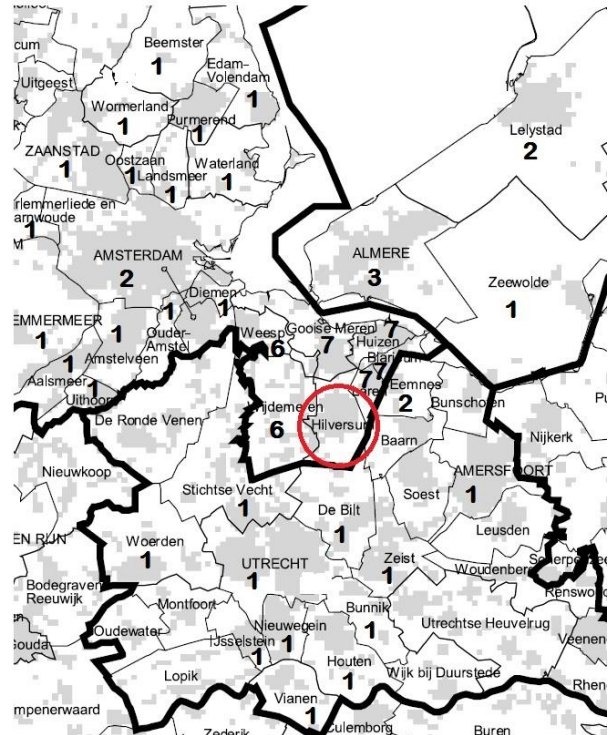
cum
Beemster
1
Edam-Volendam
1
Uitgeest
Wormerland
1
Purmerend
1
Lelystad
2
ZAANSTAD
1
Oostzaan
1
Landsmeer
1
Waterland
1
rlemmerliede en amwoude
1
AMSTERDAM
2
Diemen
1
1
ALMERE
3
Zeewolde
1
EMMERMEER
1
1
Ouder-Amstel
1
Weesp
6
Gooise Meren
7
7
Huizen
Blaricum
7
Laren
7
Amstelveen
1
Aalsmeer
1
Uithoorn
De Ronde Venen
Wijdemeren
6
Hilversum
Eemnes
2
Bunschoten
Pu
Baarn
Nijkerk
Nieuwkoop
AMERSFOORT
1
Stichtse Vecht
1
De Bilt
1
Soest
Leusden
EN RIJN
Woerden
1
UTRECHT
1
Zeist
1
Woudenberg
Scherpenzeel
Renswo
Bodegraven-Reeuwijk
Montfoort
Bunnik
1
Utrechtse Heuvelrug
Oudewater
Nieuwegein
1
IJsselstein
1
Veenen
Gouda
Lopik
Houten
1
Wijk bij Duurstede
Rhene
mpenerwaard
Vianen
1
Zederik
Culemborg
Buren